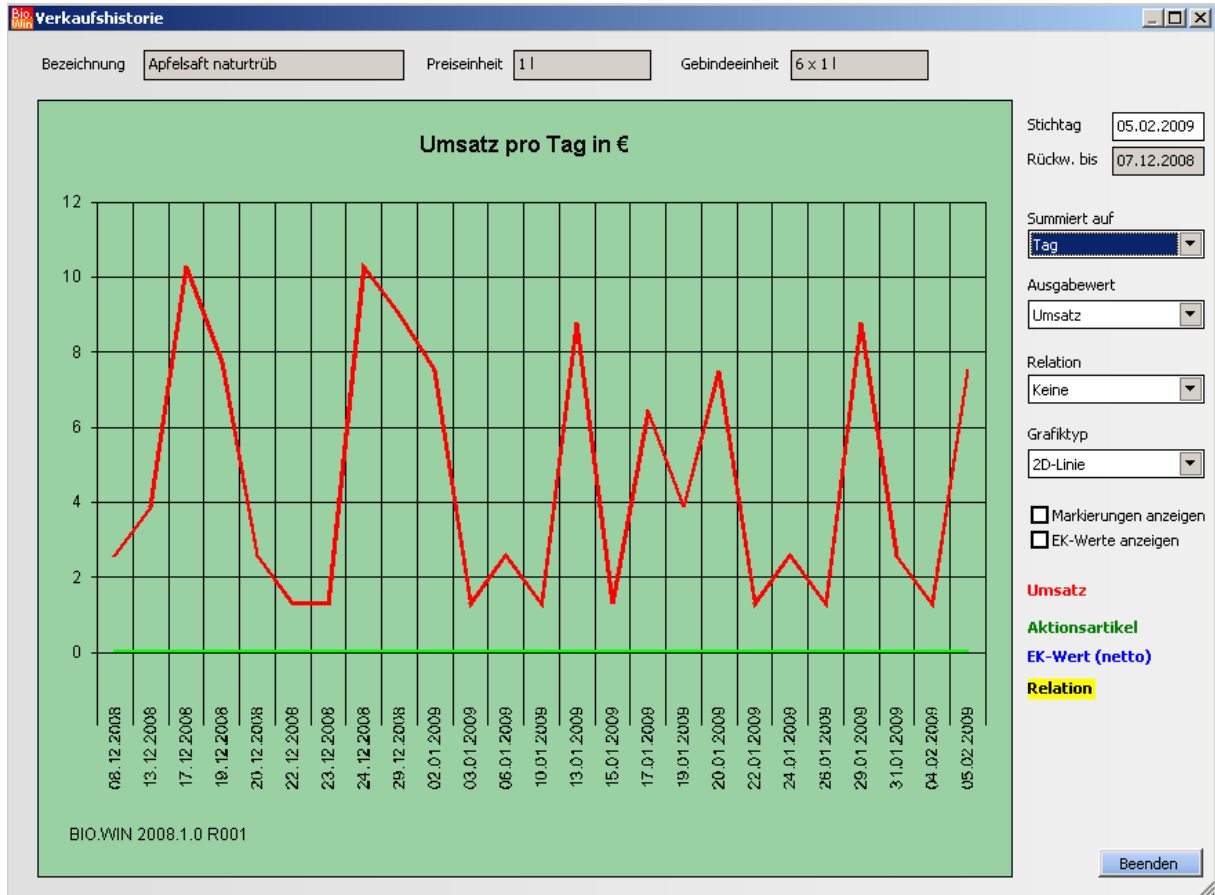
Bio Win Verkaufshistorie

Bezeichnung Apfelsaft naturtrüb Preiseinheit 1 l Gebindeeinheit 6 x 1 l

Umsatz pro Tag in €

12
10
8
6
4
2
0

08.12.2008 13.12.2008 17.12.2008 19.12.2008 20.12.2008 22.12.2008 23.12.2008 24.12.2008 29.12.2008 02.01.2009 03.01.2009 06.01.2009 10.01.2009 13.01.2009 15.01.2009 17.01.2009 19.01.2009 20.01.2009 22.01.2009 24.01.2009 26.01.2009 29.01.2009 31.01.2009 04.02.2009 05.02.2009

BIO.WIN 2008.1.0 R001

Stichtag 05.02.2009
Rückw. bis 07.12.2008

Summiert auf
Tag

Ausgabewert
Umsatz

Relation
Keine

Grafiktyp
2D-Linie

Markierungen anzeigen
EK-Werte anzeigen

Umsatz
Aktionsartikel
EK-Wert (netto)
Relation

Beenden